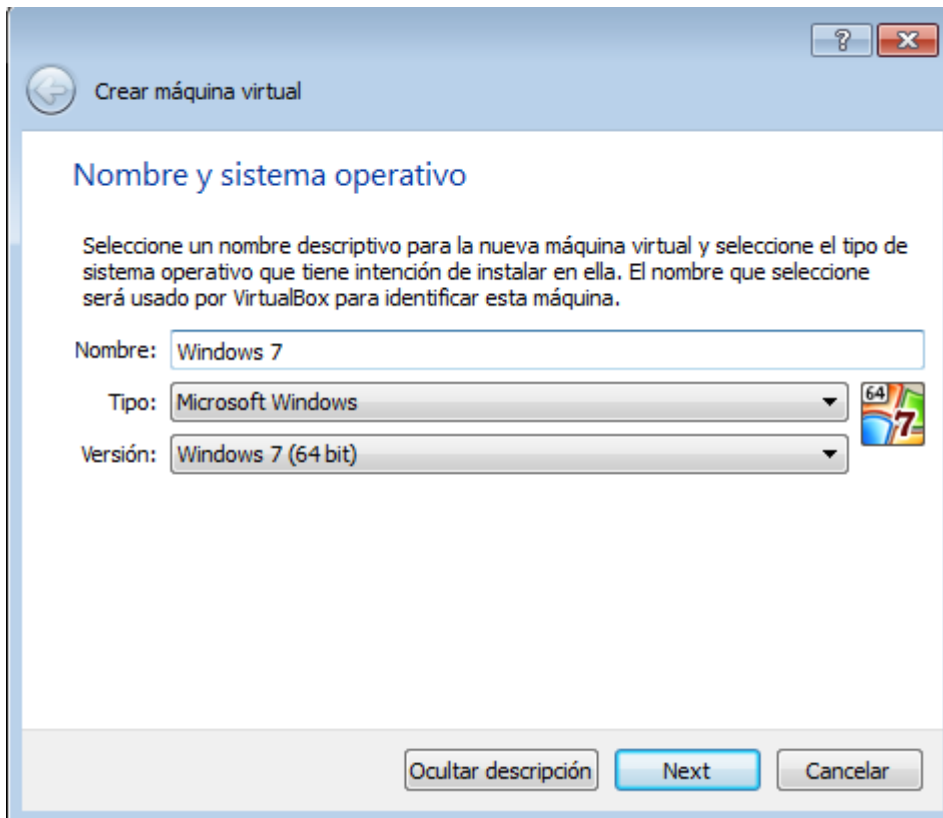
?

Crear máquina virtual

Nombre y sistema operativo

Seleccione un nombre descriptivo para la nueva máquina virtual y seleccione el tipo de sistema operativo que tiene intención de instalar en ella. El nombre que seleccione será usado por VirtualBox para identificar esta máquina.

Nombre: Windows 7

Tipo: Microsoft Windows

Versión: Windows 7 (64 bit)

64 7

Ocultar descripción
Next
Cancelar